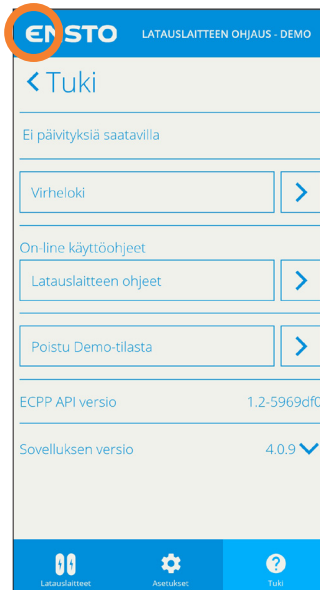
ENSTO LATAUSLAITTEEN OHJAUS - DEMO

< Tuki

Ei päivityksiä saatavilla

Virheloki >

On-line käyttöohjeet

Latauslaitteen ohjeet >

Poistu Demo-tilasta >

ECPP API versio 1.2-5969df0

Sovelluksen versio 4.0.9

Latauslaitteet Asetukset Tuki